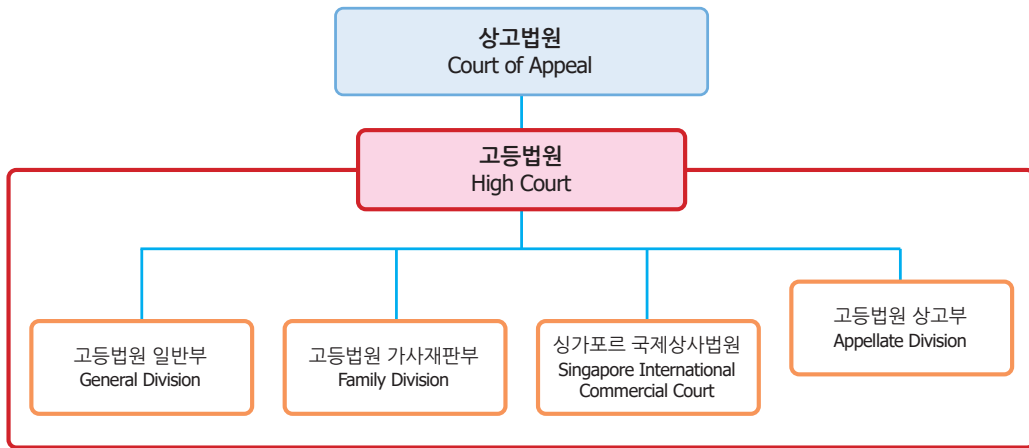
상고법원
Court of Appeal

고등법원
High Court

고등법원 일반부
General Division

고등법원 가사재판부
Family Division

싱가포르 국제상사법원
Singapore International Commercial Court

고등법원 상고부
Appellate Division